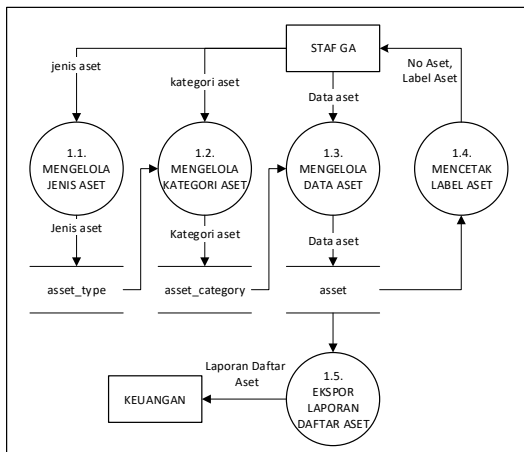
STAF GA

jenis aset

kategori aset

Data aset

No Aset, Label Aset

1.1. MENGELOLA JENIS ASET

1.2. MENGELOLA KATEGORI ASET

1.3. MENGELOLA DATA ASET

1.4. MENCETAK LABEL ASET

Jenis aset

Kategori aset

Data aset

asset_type

asset_category

asset

Laporan Daftar Aset

KEUANGAN

1.5. EKSPOR LAPORAN DAFTAR ASET